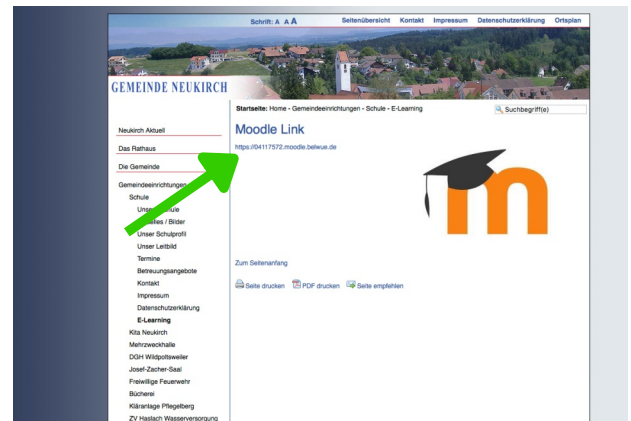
Schrift: A A A Seitenübersicht Kontakt Impressum Datenschutzerklärung Ortsplan

GEMEINDE NEUKIRCH

Startseite: Home - Gemeindeeinrichtungen - Schule - E-Learning

Suchbegriff(e)

Neukirch Aktuell

Das Rathaus

Die Gemeinde

Gemeindeeinrichtungen

Schule

Unser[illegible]

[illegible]elles / Bilder

Unser Schulprofil

Unser Leitbild

Termine

Betreuungsangebote

Kontakt

Impressum

Datenschutzerklärung

E-Learning

Kita Neukirch

Mehrzweckhalle

DGH Wildpoltsweiler

Josef-Zacher-Saal

Freiwillige Feuerwehr

Bücherei

Kläranlage Pflegelberg

ZV Haslach Wasserversorgung

Moodle Link

https://04117572.moodle.belwue.de

Zum Seitenanfang

Seite drucken PDF drucken Seite empfehlen